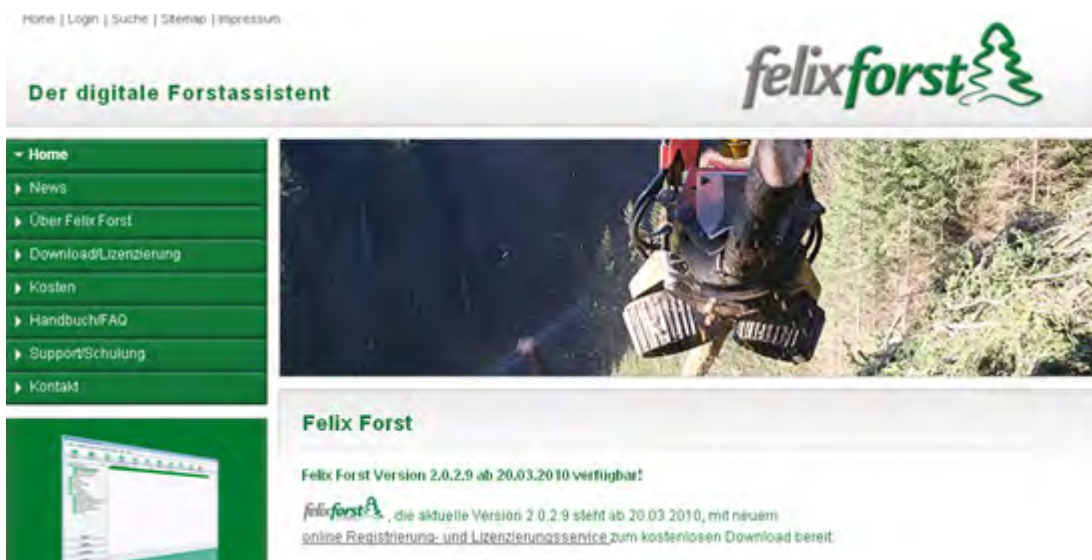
Home | Login | Suche | Sitemap | Impressum

felixforst

Der digitale Forstassistent

Home

News

Über Felix Forst

Download/Lizenzierung

Kosten

Handbuch/FAQ

Support/Schulung

Kontakt

Felix Forst

Felix Forst Version 2.0.2.9 ab 20.03.2010 verfügbar!

felixforst, die aktuelle Version 2.0.2.9 steht ab 20.03.2010, mit neuem online Registrierung- und Lizenzierungsservice zum kostenlosen Download bereit.